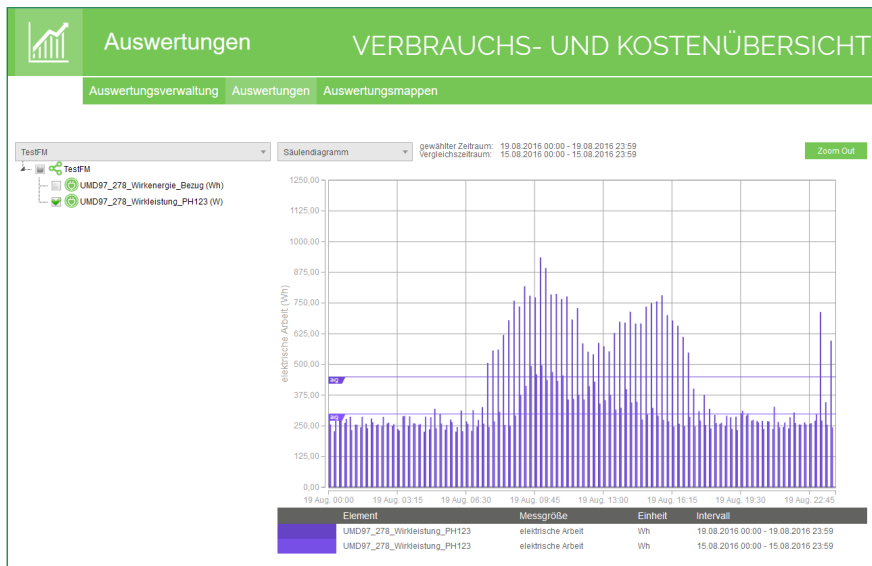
Auswertungen

VERBRAUCHS- UND KOSTENÜBERSICHT

Auswertungsverwaltung Auswertungen Auswertungsmappen

TestFM

Säulendiagramm

gewählter Zeitraum: 19.08.2016 00:00 - 19.08.2016 23:59
Vergleichszeitraum: 15.08.2016 00:00 - 15.08.2016 23:59

Zoom Out

TestFM
UMD97_278_Wirkenergie_Bezug (Wh)
UMD97_278_Wirkleistung_PH123 (W)

elektrische Arbeit (Wh)

1250,00
1125,00
1000,00
875,00
750,00
625,00
500,00
375,00
250,00
125,00
0,00

avg
avg

19 Aug. 00:00 19 Aug. 03:15 19 Aug. 06:30 19 Aug. 09:45 19 Aug. 13:00 19 Aug. 16:15 19 Aug. 19:30 19 Aug. 22:45

| | Element | Messgröße | Einheit | Intervall |
|---|---|---|---|---|
| | UMD97_278_Wirkleistung_PH123 | elektrische Arbeit | Wh | 19.08.2016 00:00 - 19.08.2016 23:59 |
| | UMD97_278_Wirkleistung_PH123 | elektrische Arbeit | Wh | 15.08.2016 00:00 - 15.08.2016 23:59 |